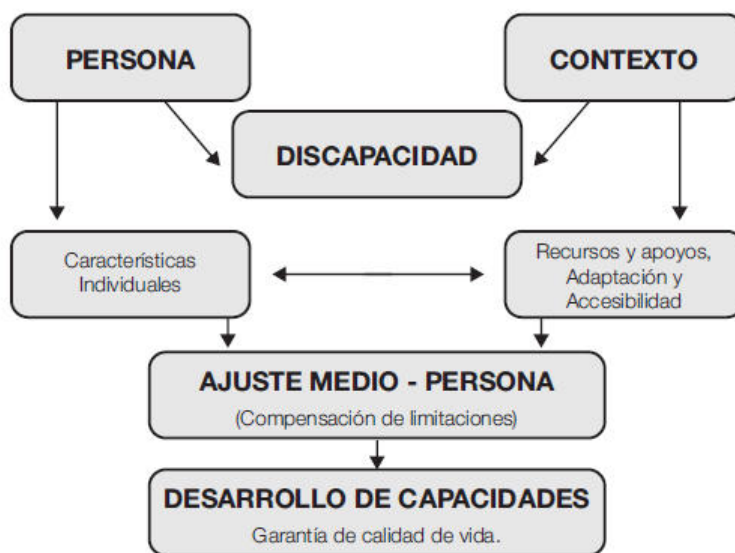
PERSONA

CONTEXTO

DISCAPACIDAD

Características Individuales

Recursos y apoyos, Adaptación y Accesibilidad

AJUSTE MEDIO - PERSONA
(Compensación de limitaciones)

DESARROLLO DE CAPACIDADES
Garantía de calidad de vida.